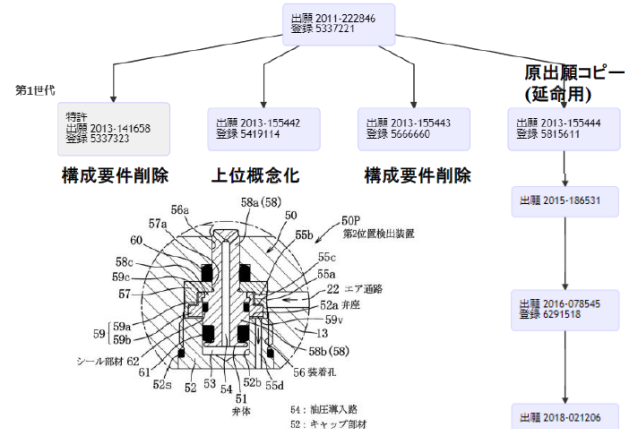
出願 2011-222846
登録 5337221

第1世代

特許
出願 2013-141658
登録 5337323

構成要件削除

出願 2013-155442
登録 5419114

上位概念化

出願 2013-155443
登録 5666660

構成要件削除

原出願コピー
(延命用)

出願 2013-155444
登録 5815611

出願 2015-186531

出願 2016-078545
登録 6291518

出願 2018-021206

56a 58a (58) 50 50P
57a 第2位置検出装置
60 55b
58c 55c
59c 55a
57 22 エア通路
52a 弁座
59v
59 59a
59b 13
シール部材 62 58b (58)
61 56 装着孔
52s 52 53 54 52b 55d
51
弁体
54：油圧導入路
52：キャップ部材